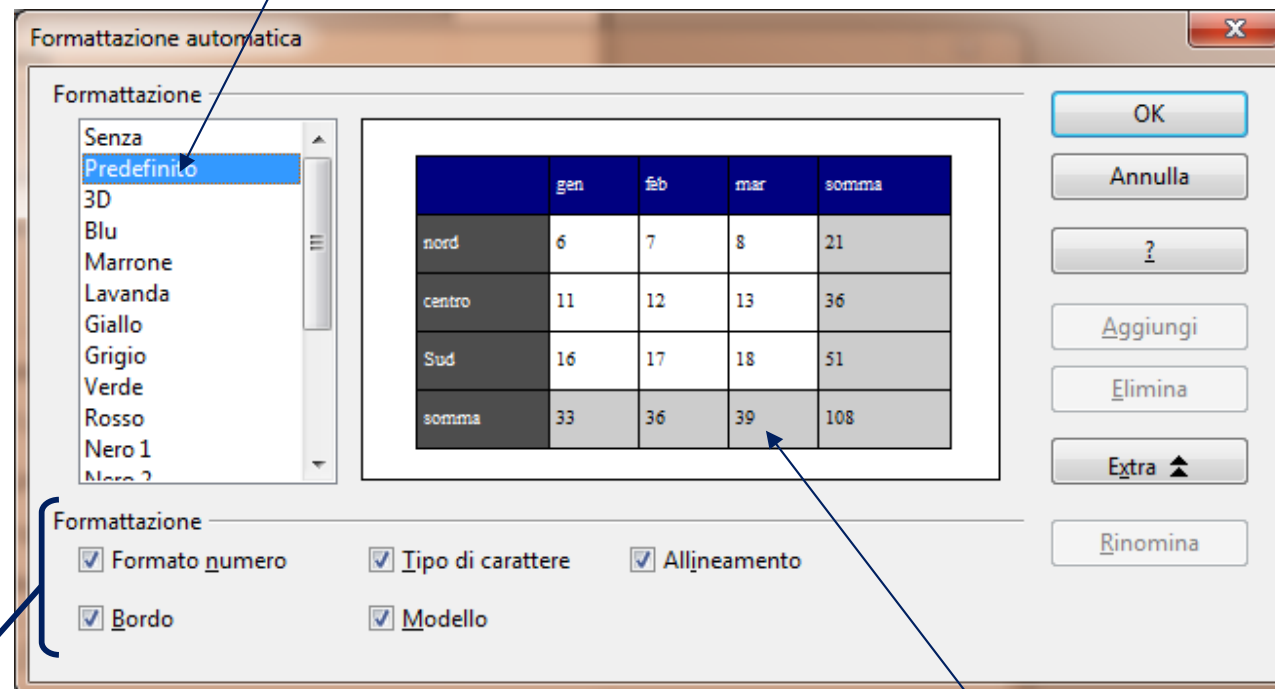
Formattazione automatica

Formattazione

Senza
Predefinito
3D
Blu
Marrone
Lavanda
Giallo
Grigio
Verde
Rosso
Nero 1
Nero 2

| | gen | feb | mar | somma |
|---|---|---|---|---|
| nord | 6 | 7 | 8 | 21 |
| centro | 11 | 12 | 13 | 36 |
| Sud | 16 | 17 | 18 | 51 |
| somma | 33 | 36 | 39 | 108 |

OK
Annulla
?
Aggiungi
Elimina
Extra
Rinomina

Formattazione
Formato numero
Tipo di carattere
Allineamento
Bordo
Modello